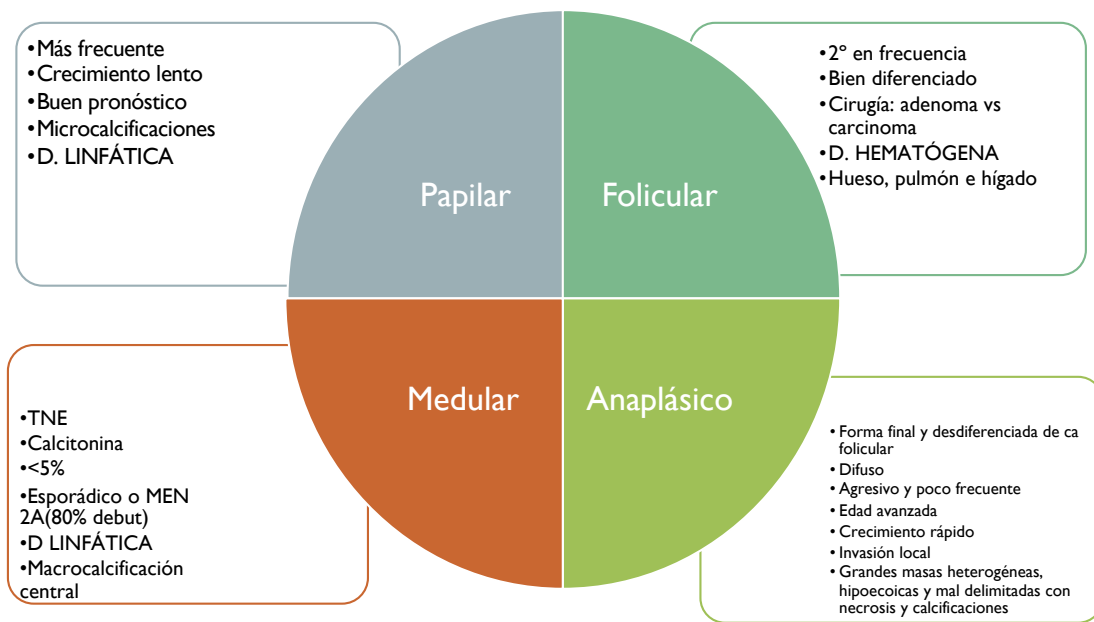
•Más frecuente
•Crecimiento lento
•Buen pronóstico
•Microcalcificaciones
•D. LINFÁTICA

Papilar

Folicular

•2º en frecuencia
•Bien diferenciado
•Cirugía: adenoma vs carcinoma
•D. HEMATÓGENA
•Hueso, pulmón e hígado

Medular

Anaplásico

•TNE
•Calcitonina
•<5%
•Esporádico o MEN 2A(80% debut)
•D LINFÁTICA
•Macrocalcificación central

• Forma final y desdiferenciada de ca folicular
• Difuso
• Agresivo y poco frecuente
• Edad avanzada
• Crecimiento rápido
• Invasión local
• Grandes masas heterogéneas, hipoecoicas y mal delimitadas con necrosis y calcificaciones